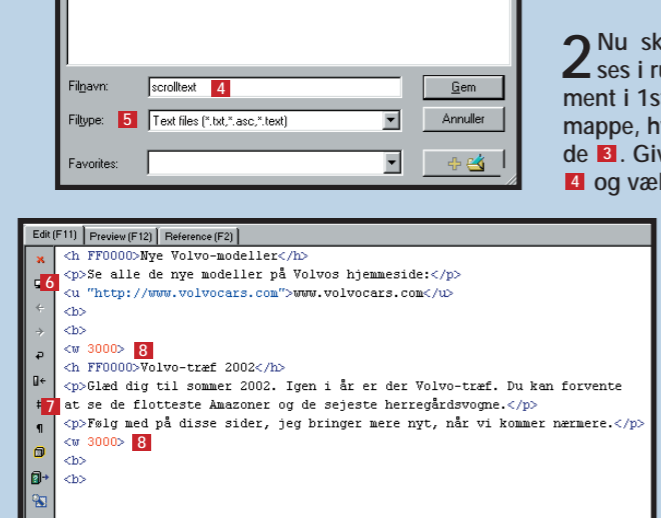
Filnavn: scrolltext 4 Gem

Filtype: 5 Text files (*.txt,*.asc,*.text) Annuller

Favorites:

2 Nu sk ses i ru ment i 1st mappe, h de 3. Giv 4 og væl

Edit (F11) Preview (F12) Reference (F2)

6
7
<h FF0000>Nye Volvo-modeller</h>
<p>Se alle de nye modeller på Volvos hjemmeside:</p>
<u "http://www.volvocars.com">www.volvocars.com</u>
<b>
<b>
<w 3000> 8
<h FF0000>Volvo-træf 2002</h>
<p>Glæd dig til sommer 2002. Igen i år er der Volvo-træf. Du kan forvente at se de flotteste Amazoner og de sejeste herregårdsvogne.</p>
<p>Følg med på disse sider, jeg bringer mere nyt, når vi kommer nærmere.</p>
<w 3000> 8
<b>
<b>